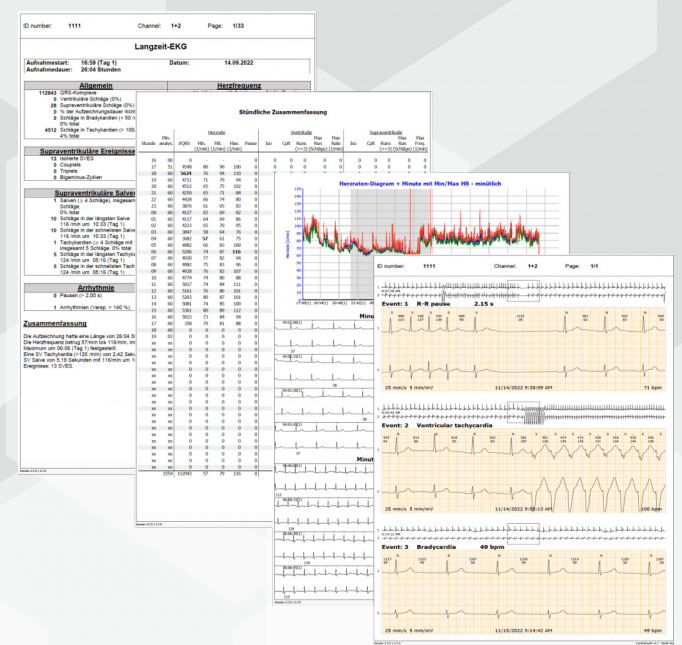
ID number: 1111 Channel: 1+2 Page: 1/33

Langzeit-EKG

Aufnahmestart: 16:59 (Tag 1) Datum: 14.09.2022
Aufnahmedauer: 20:04 Stunden

Allgemein

112943 QRS-Komplexe
0 Ventrikuläre Schläge (0%)
28 Supraventrikuläre Schläge (0%)
0 % der Aufzeichnungsdauer nicht
0 Schläge in Bradykardien (< 50
0% total
4512 Schläge in Tachykardien (> 100
4% total

Herzfrequenz

Supraventrikuläre Ereignisse

13 Isolierte SVES
0 Couplets
0 Triplets
0 Bigeminus-Zyklen

Supraventrikuläre Salven

1 Salven (> 4 Schläge), insgesamt Schläge, 0% total
10 Schläge in der längsten Salve 116 /min um 10:33 (Tag 1)
10 Schläge in der schnellsten Salve 116 /min um 10:33 (Tag 1)
1 Tachykardien (> 4 Schläge mit insgesamt 5 Schläge, 0% total
5 Schläge in der längsten Tachyk 124 /min um 06:16 (Tag 1)
5 Schläge in der schnellsten Tach 124 /min um 06:16 (Tag 1)

Arrhythmie

0 Pausen (> 2.00 s)
1 Arrhythmien (Varsp. > 140 %)

Zusammenfassung

Die Aufzeichnung hatte eine Länge von 20:04 St Die Herzfrequenz betrug 57/min bis 116/min, im Maximum um 06:06 (Tag 1) festgestellt. Eine SV Tachykardie (>120 /min) von 2,42 Seku SV Salve von 5.19 Sekunden mit 116/min um 1 Ereignisse: 13 SVES.

Stündliche Zusammenfassung

Minu

Minut

Herzraten-Diagramm + Minute mit Min/Max HR - minütlich

ID number: 1111 Channel: 1+2 Page: 1/1

Event: 1 R-R pause 2.15 s
25 mm/s 5 mm/mV 11/14/2022 9:38:09 AM 71 bpm

Event: 2 Ventricular tachycardia
25 mm/s 5 mm/mV 11/14/2022 9:55:13 AM 100 bpm

Event: 3 Bradycardia 49 bpm
25 mm/s 5 mm/mV 11/15/2022 5:14:42 AM 49 bpm